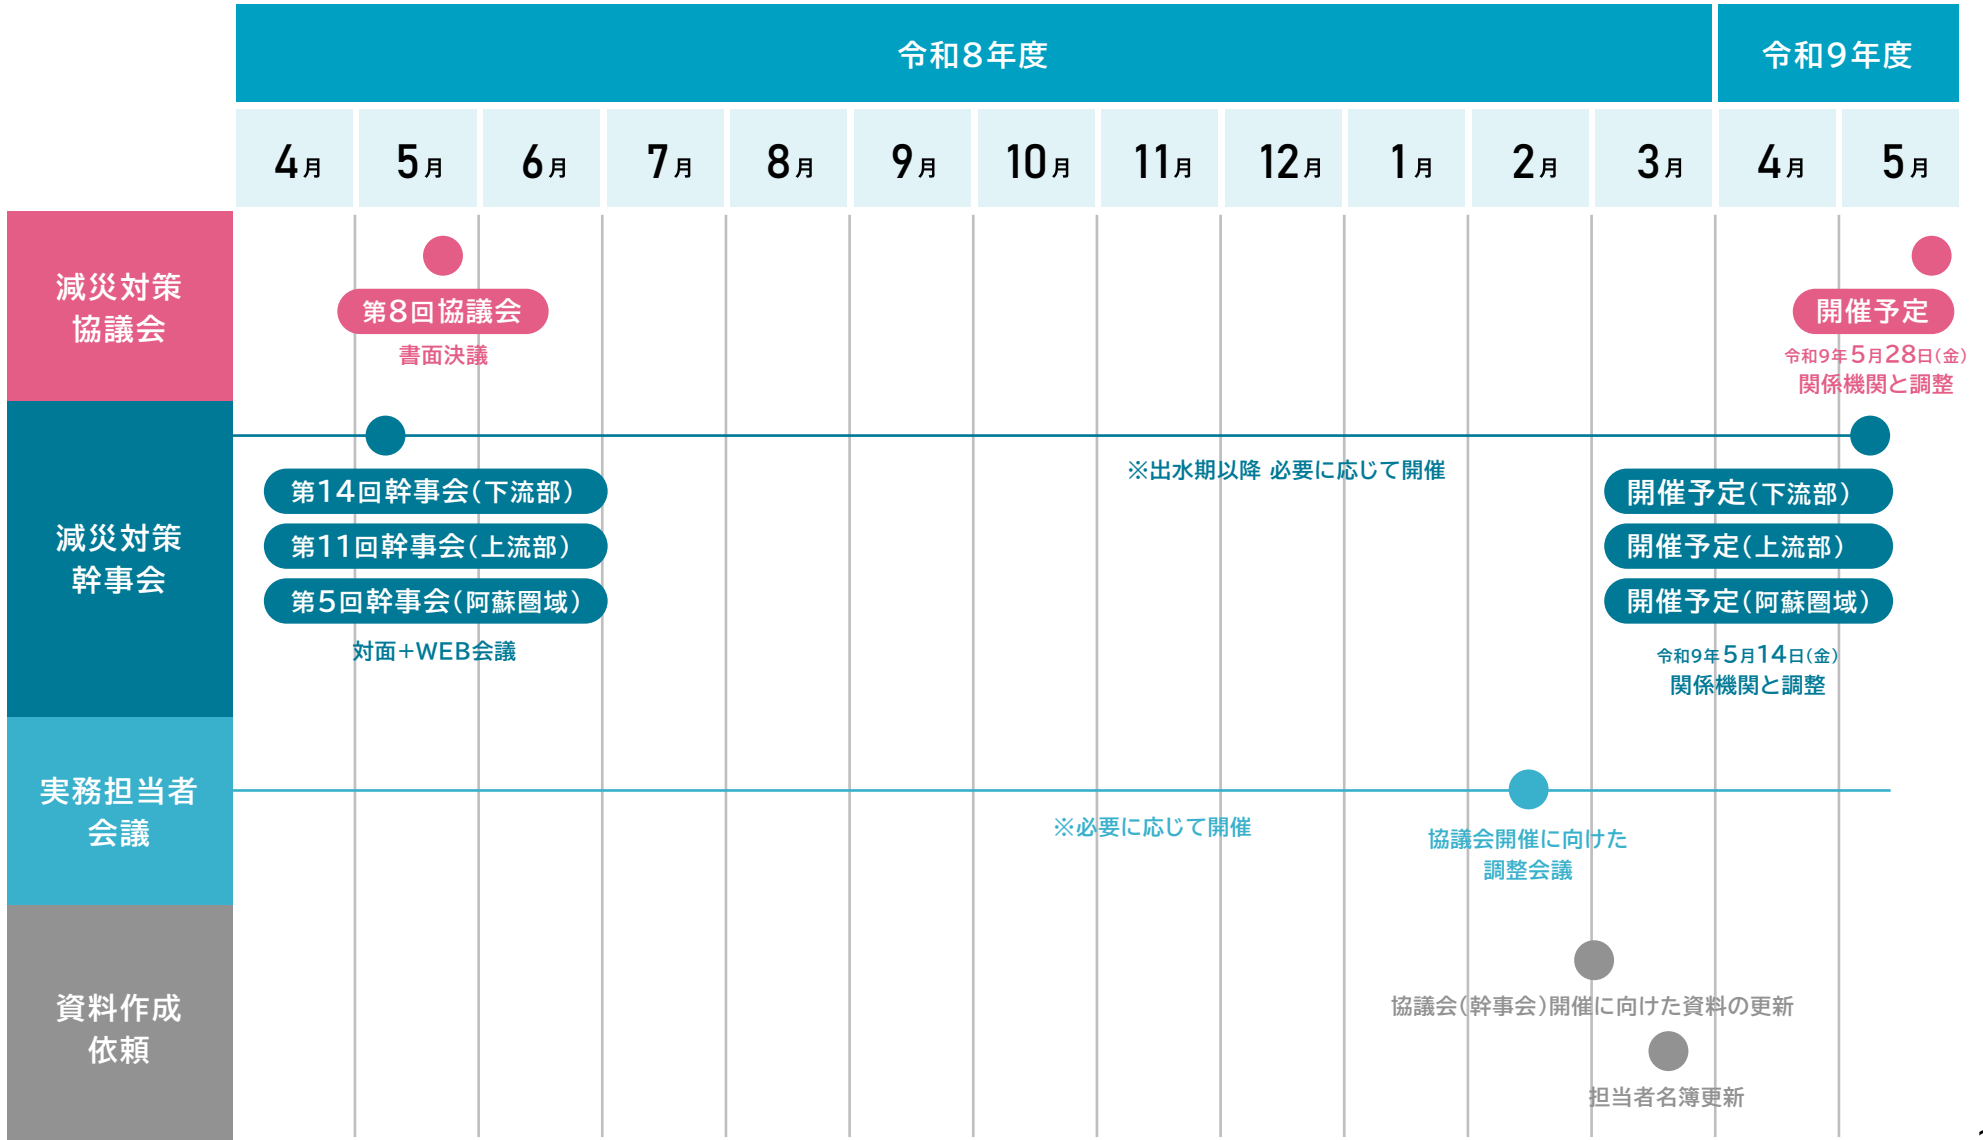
令和8年度

令和9年度

4月 5月 6月 7月 8月 9月 10月 11月 12月 1月 2月 3月 4月 5月

減災対策協議会

第8回協議会
書面決議

開催予定
令和9年5月28日(金)
関係機関と調整

減災対策幹事会

第14回幹事会(下流部)
第11回幹事会(上流部)
第5回幹事会(阿蘇圏域)
対面+WEB会議

※出水期以降 必要に応じて開催

開催予定(下流部)
開催予定(上流部)
開催予定(阿蘇圏域)
令和9年5月14日(金)
関係機関と調整

実務担当者会議

※必要に応じて開催

協議会開催に向けた調整会議

資料作成依頼

協議会(幹事会)開催に向けた資料の更新

担当者名簿更新